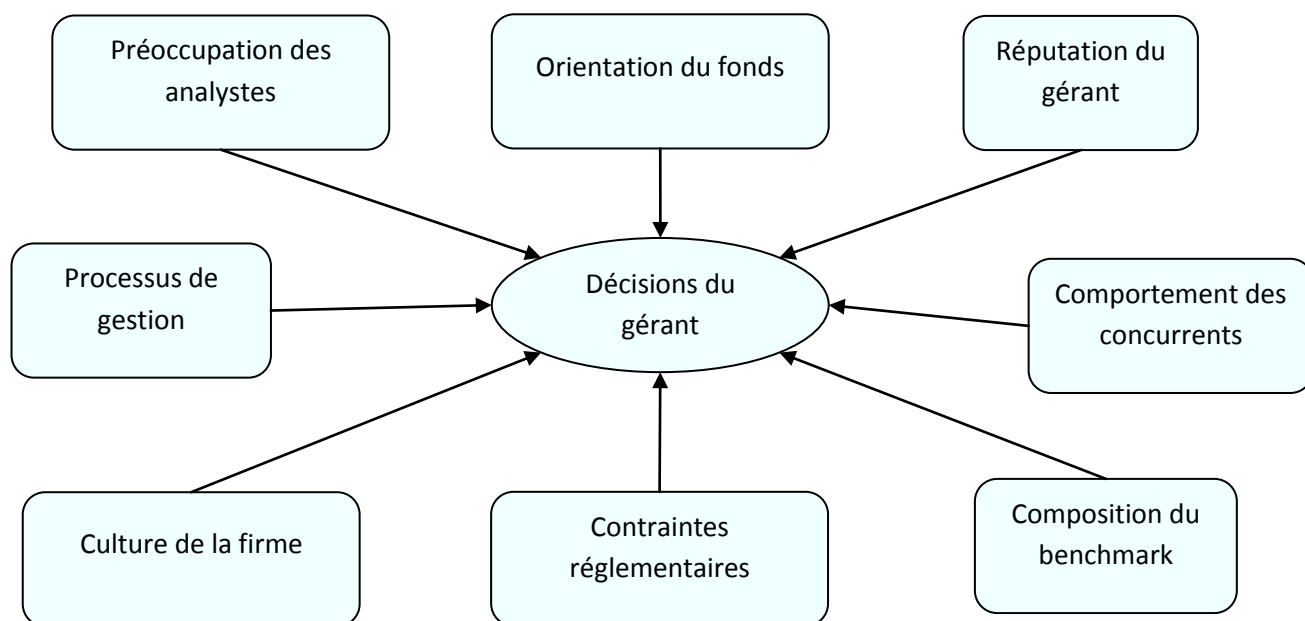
Préoccupation des analystes

Orientation du fonds

Réputation du gérant

Processus de gestion

Décisions du gérant

Comportement des concurrents

Culture de la firme

Contraintes réglementaires

Composition du benchmark